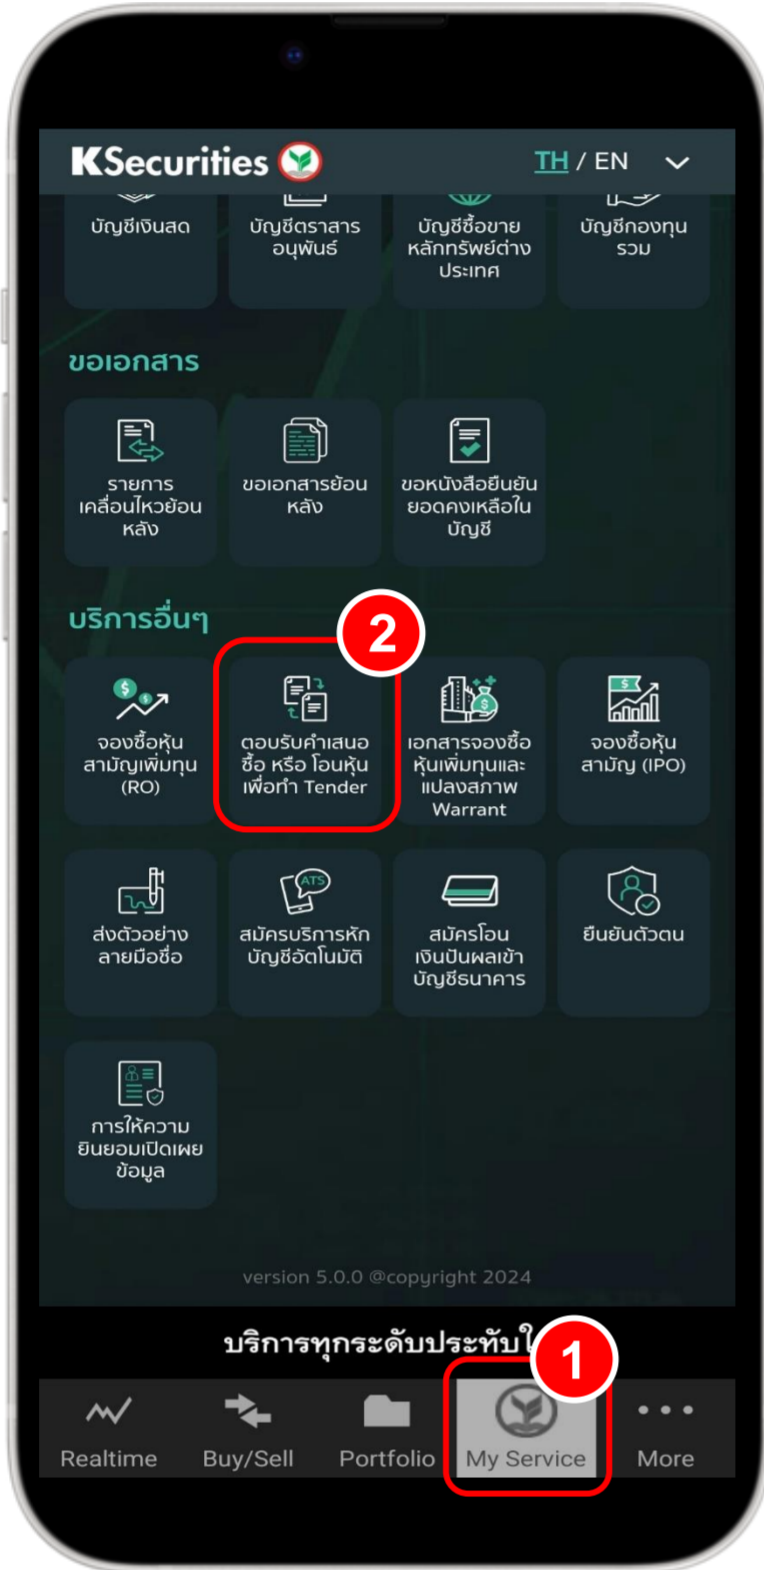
KSecurities TH / EN

บัญชีเงินสด

บัญชีตราสารอนุพันธ์

บัญชีซื้อขายหลักทรัพย์ต่างประเทศ

บัญชีกองทุนรวม

ขอเอกสาร

รายการเคลื่อนไหวย้อนหลัง

ขอเอกสารย้อนหลัง

ขอหนังสือยืนยันยอดคงเหลือในบัญชี

บริการอื่นๆ

2

จองซื้อหุ้นสามัญเพิ่มทุน (RO)

ตอบรับคำเสนอซื้อ หรือ โอนหุ้นเพื่อทำ Tender

เอกสารจองซื้อหุ้นเพิ่มทุนและแปลงสภาพ Warrant

จองซื้อหุ้นสามัญ (IPO)

ส่งตัวอย่างลายมือชื่อ

สมัครบริการหักบัญชีอัตโนมัติ

สมัครโอนเงินปันผลเข้าบัญชีธนาคาร

ยืนยันตัวตน

การให้ความยินยอมเปิดเผยข้อมูล

version 5.0.0 @copyright 2024

บริการทุกระดับประทับใ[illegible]

1

Realtime Buy/Sell Portfolio My Service More